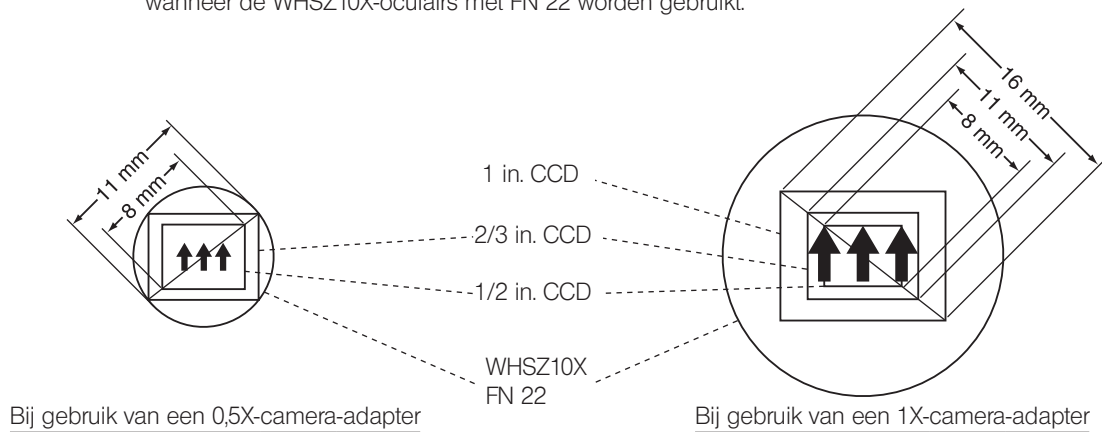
wanneer de WHSZ10X-oculairs met FN 22 worden gebruikt.

11 mm
8 mm

16 mm
11 mm
8 mm

1 in. CCD
2/3 in. CCD
1/2 in. CCD
WHSZ10X
FN 22

Bij gebruik van een 0,5X-camera-adapter

Bij gebruik van een 1X-camera-adapter